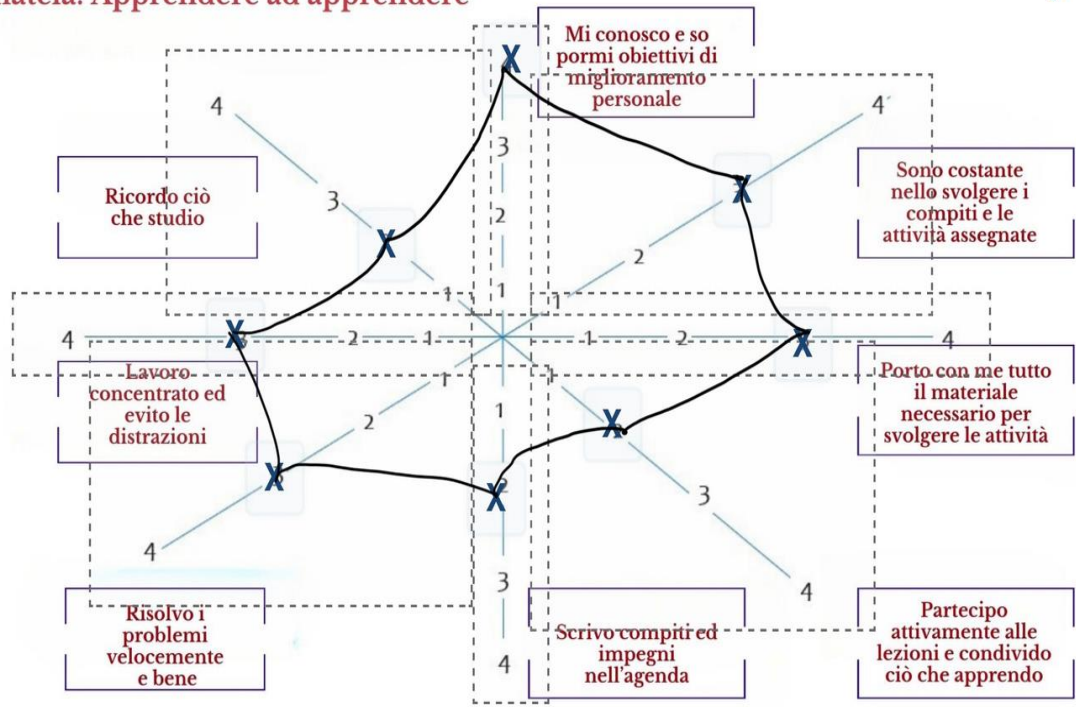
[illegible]ateia: Apprendere ad apprendere

Mi conosco e so pormi obiettivi di miglioramento personale

Sono costante nello svolgere i compiti e le attività assegnate

Ricordo ciò che studio

Porto con me tutto il materiale necessario per svolgere le attività

Lavoro concentrato ed evito le distrazioni

Risolvo i problemi velocemente e bene

Scrivo compiti ed impegni nell'agenda

Partecipo attivamente alle lezioni e condivido ciò che apprendo

4
3
2
1
4
3
2
1
4
3
2
1
4
3
2
1
4
2
1
1
2
4
1
2
4
3
4
X
X
X
X
X
X
X
X